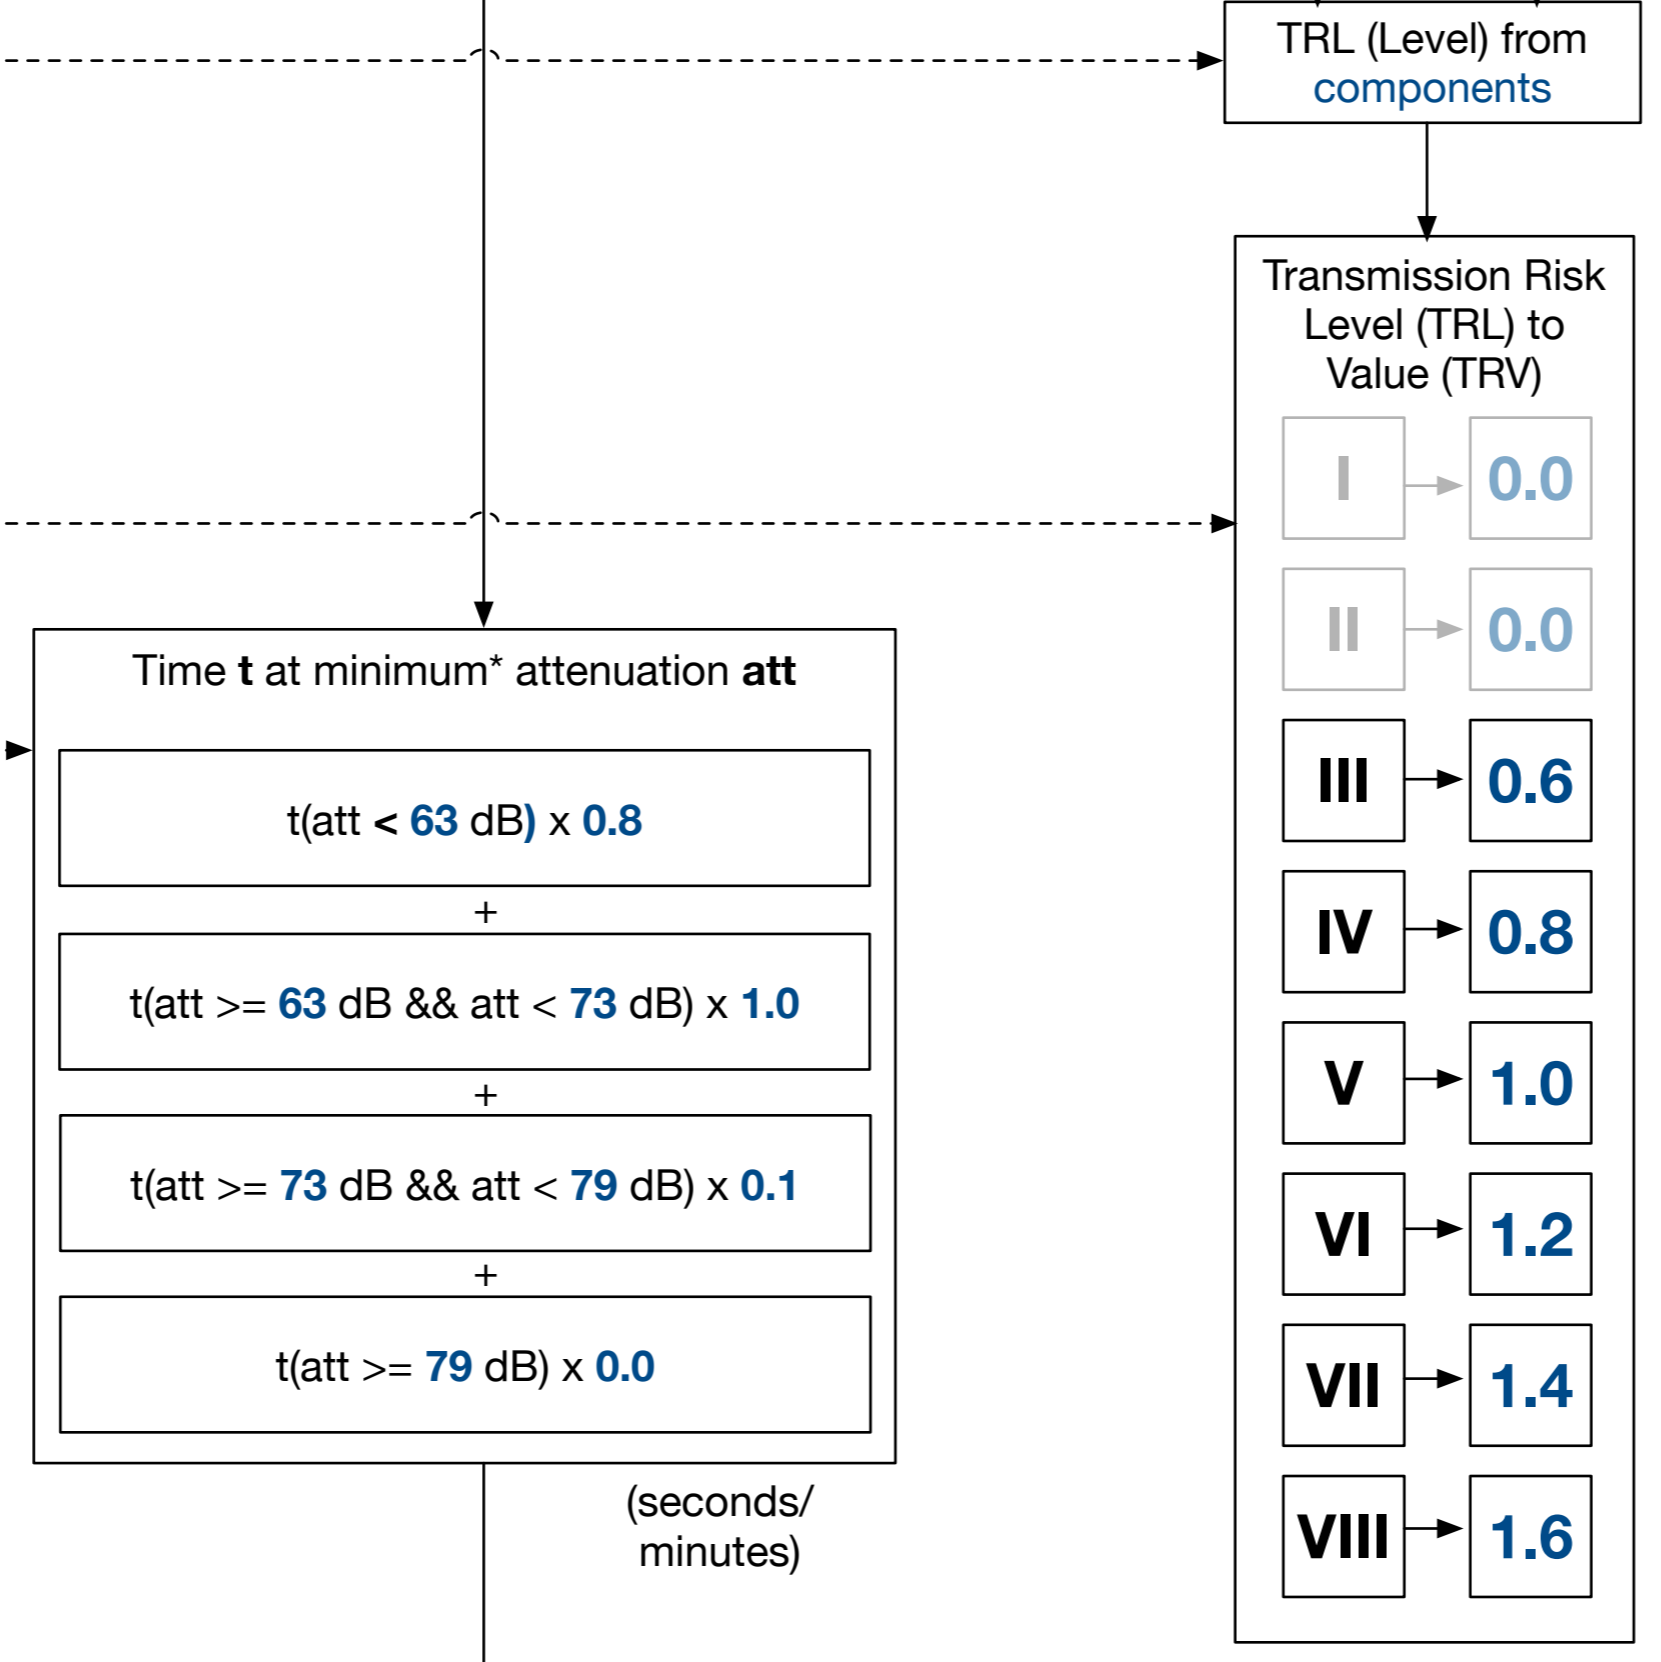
TRL (Level) from components

Transmission Risk Level (TRL) to Value (TRV)

I 0.0

II 0.0

III 0.6

IV 0.8

V 1.0

VI 1.2

VII 1.4

VIII 1.6

Time **t** at minimum* attenuation **att**

t(att < 63 dB) x 0.8

+

t(att >= 63 dB && att < 73 dB) x 1.0

+

t(att >= 73 dB && att < 79 dB) x 0.1

+

t(att >= 79 dB) x 0.0

(seconds/ minutes)